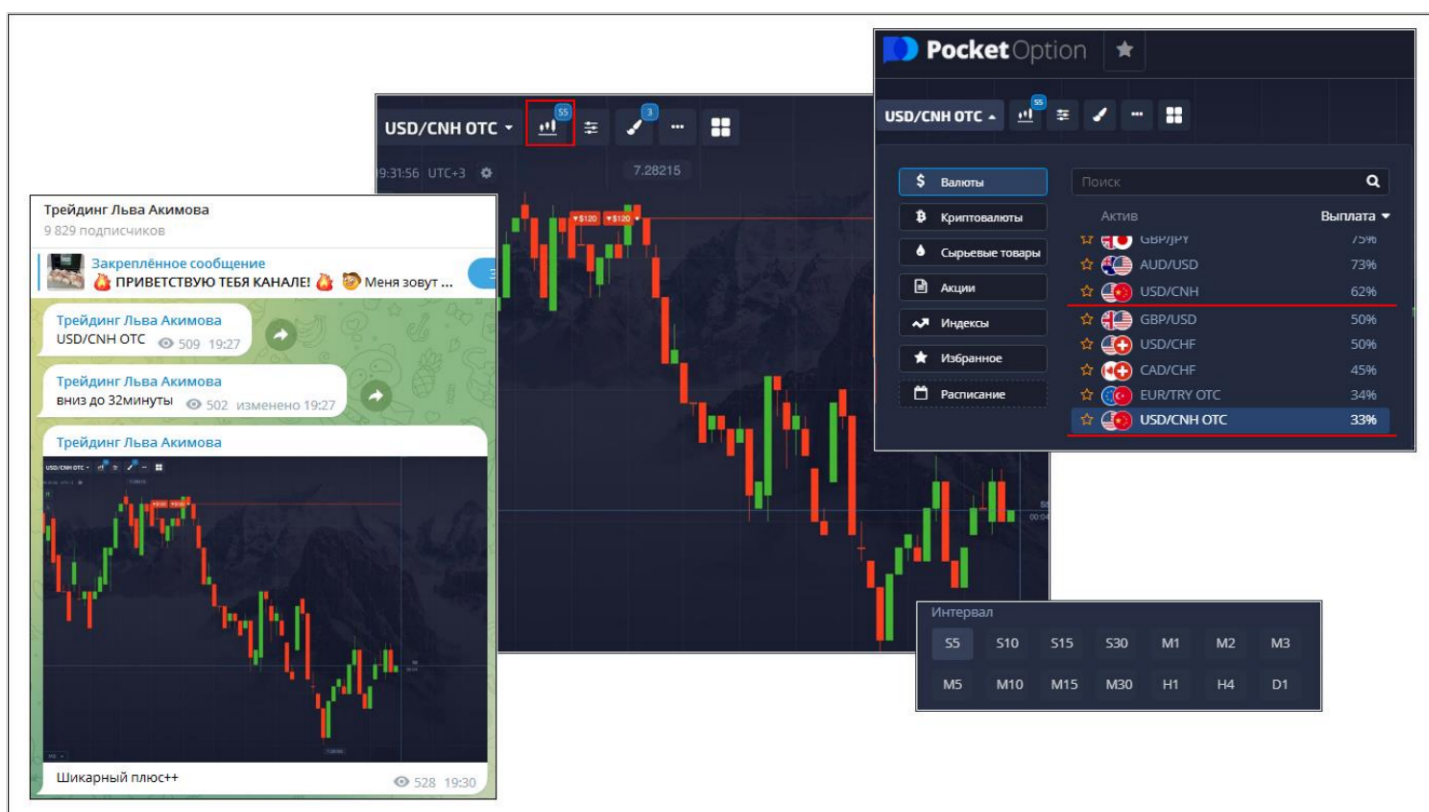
Трейдинг Льва Акимова
9 829 подписчиков

Закреплённое сообщение
ПРИВЕТСТВУЮ ТЕБЯ КАНАЛЕ! Меня зовут...

Трейдинг Льва Акимова
USD/CNH OTC 509 19:27

Трейдинг Льва Акимова
вниз до 32минуты 502 изменено 19:27

Трейдинг Льва Акимова

Шикарный плюс++ 528 19:30

USD/CNH OTC
S5
3
19:31:56 UTC+3
7.28215
$120 $120

Pocket Option

USD/CNH OTC
S5

Валюты
Криптовалюты
Сырьевые товары
Акции
Индексы
Избранное
Расписание

Поиск

| Актив | Выплата |
|---|---|
| GBP/JPY | 75% |
| AUD/USD | 73% |
| USD/CNH | 62% |
| GBP/USD | 50% |
| USD/CHF | 50% |
| CAD/CHF | 45% |
| EUR/TRY OTC | 34% |
| USD/CNH OTC | 33% |

Интервал

| S5 | S10 | S15 | S30 | M1 | M2 | M3 |
|---|---|---|---|---|---|---|
| M5 | M10 | M15 | M30 | H1 | H4 | D1 |